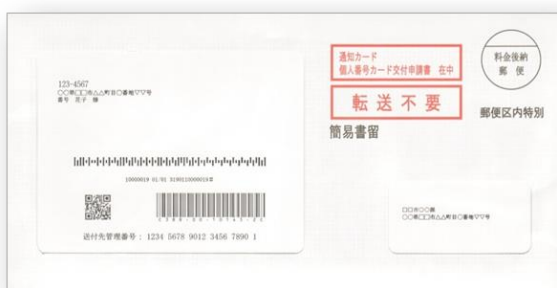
通知カード
個人番号カード交付申請書　在中

転送不要

簡易書留

料金後納
郵便

郵便区内特別

123-4567
○○県□□市△△町谷○番地▽▽号
番号　花子　様

10000019 01/01 3190110000019 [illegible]

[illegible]

送付先管理番号：1234 5678 9012 3456 7890 1

□□市○○長
○○県□□市△△町谷○番地▽▽号